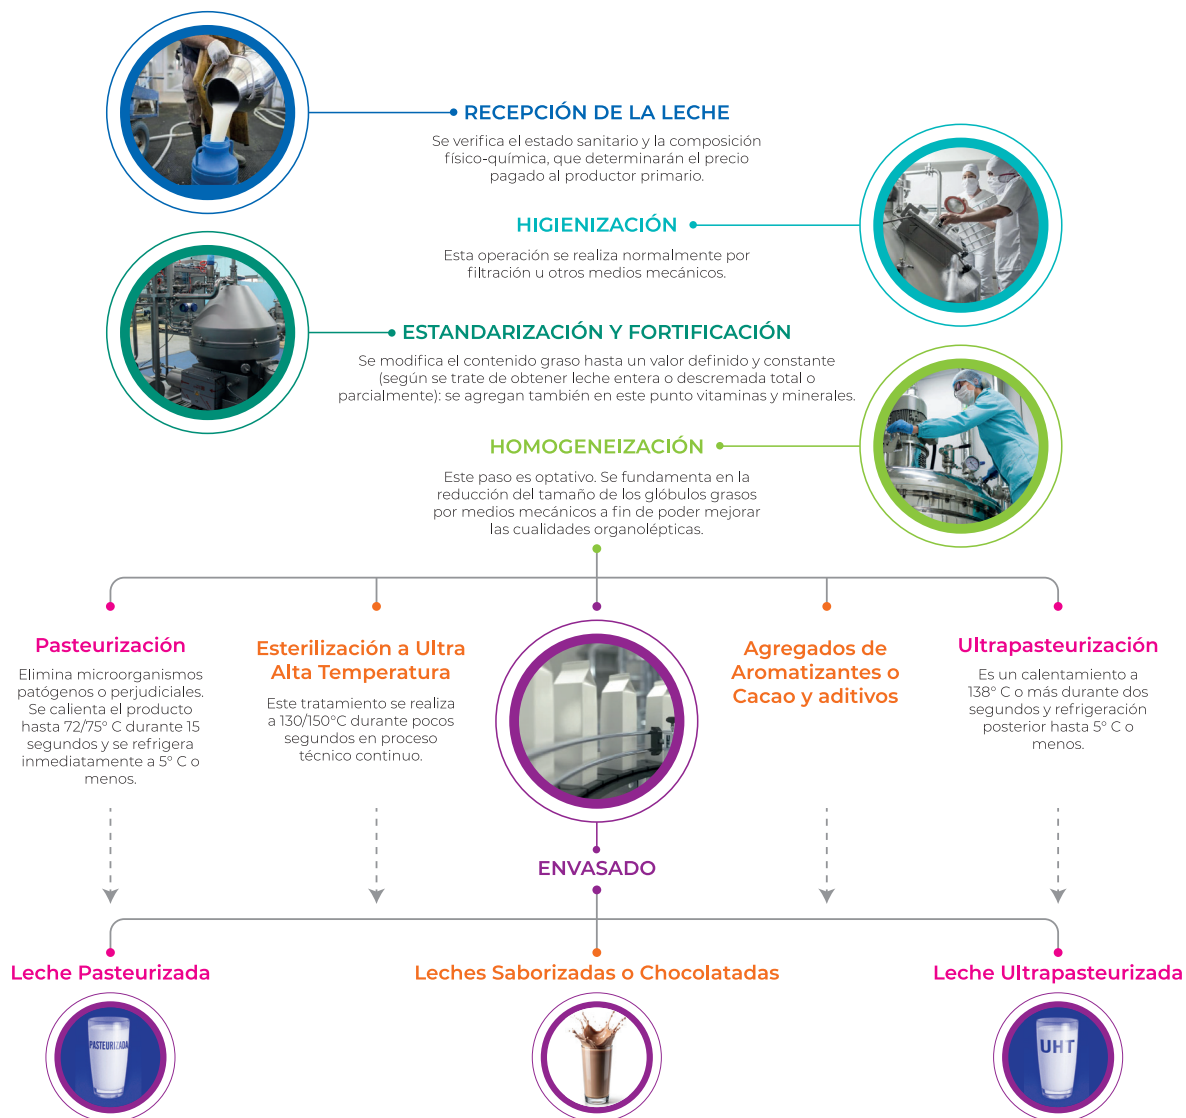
RECEPCIÓN DE LA LECHE

Se verifica el estado sanitario y la composición físico-química, que determinarán el precio pagado al productor primario.

HIGIENIZACIÓN

Esta operación se realiza normalmente por filtración u otros medios mecánicos.

ESTANDARIZACIÓN Y FORTIFICACIÓN

Se modifica el contenido graso hasta un valor definido y constante (según se trate de obtener leche entera o descremada total o parcialmente): se agregan también en este punto vitaminas y minerales.

HOMOGENEIZACIÓN

Este paso es optativo. Se fundamenta en la reducción del tamaño de los glóbulos grasos por medios mecánicos a fin de poder mejorar las cualidades organolépticas.

Pasteurización

Elimina microorganismos patógenos o perjudiciales. Se calienta el producto hasta 72/75° C durante 15 segundos y se refrigera inmediatamente a 5° C o menos.

Esterilización a Ultra Alta Temperatura

Este tratamiento se realiza a 130/150°C durante pocos segundos en proceso técnico continuo.

Agregados de Aromatizantes o Cacao y aditivos

Ultrapasteurización

Es un calentamiento a 138° C o más durante dos segundos y refrigeración posterior hasta 5° C o menos.

ENVASADO

Leche Pasteurizada

PASTEURIZADA

Leches Saborizadas o Chocolatadas

Leche Ultrapasteurizada

UHT